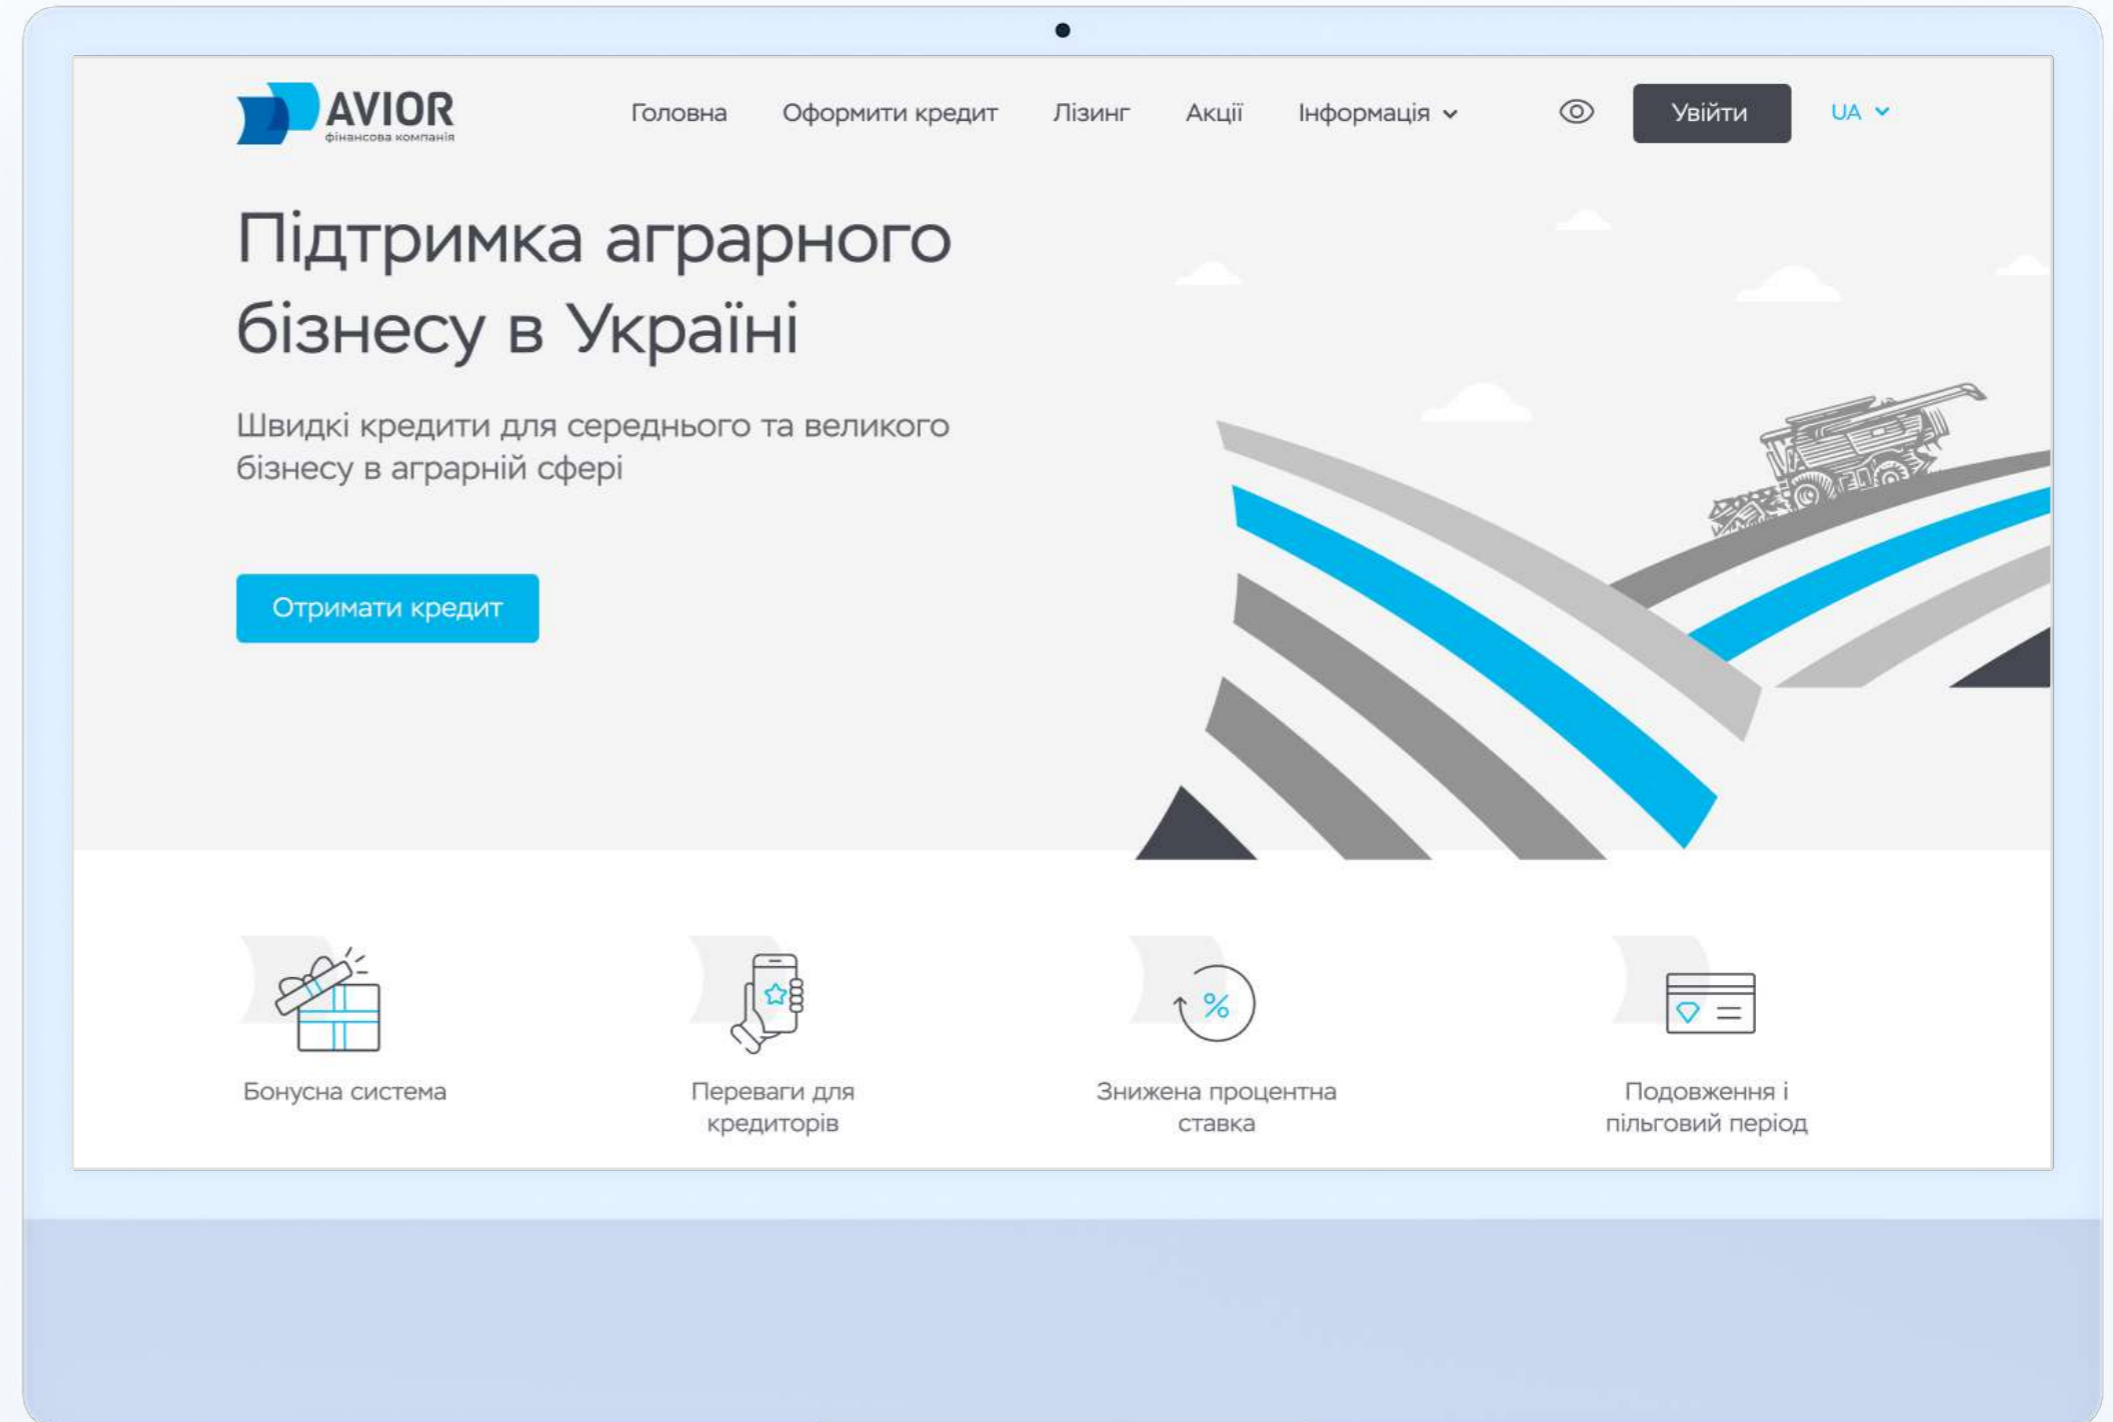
AVIOR
фінансова компанія

Головна Оформити кредит Лізинг Акції Інформація

Увійти

UA

Підтримка аграрного бізнесу в Україні

Швидкі кредити для середнього та великого бізнесу в аграрній сфері

Отримати кредит

%

Бонусна система

Переваги для кредиторів

Знижена процентна ставка

Подовження і пільговий період